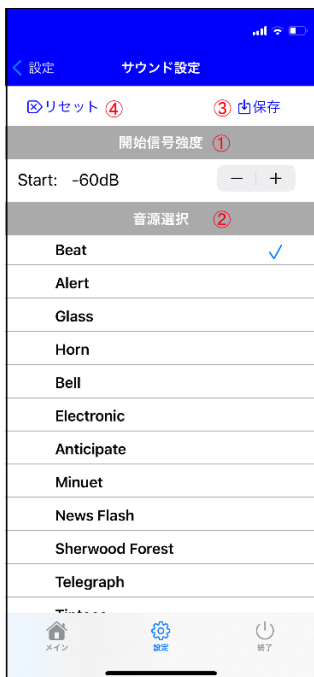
< 設定

サウンド設定

リセット ④

③ 保存

開始信号強度 ①

Start: -60dB

− +

音源選択 ②

Beat ✓

Alert

Glass

Horn

Bell

Electronic

Anticipate

Minuet

News Flash

Sherwood Forest

Telegraph

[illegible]

メイン

設定

終了